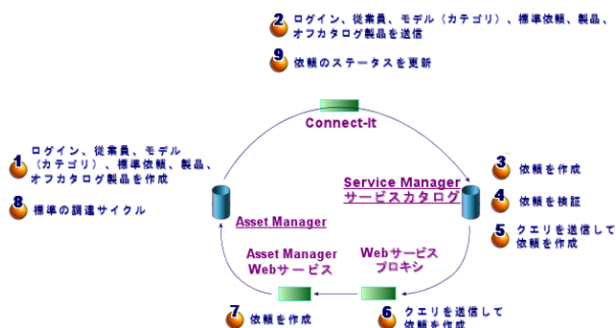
2 ログイン、従業員、モデル（カテゴリ）、標準依頼、製品、オフカタログ製品を送信

9 依頼のステータスを更新

Connect-It

1 ログイン、従業員、モデル（カテゴリ）、標準依頼、製品、オフカタログ製品を作成

8 標準の調達サイクル

Service Manager
サービスカタログ

3 依頼を作成

4 依頼を検証

5 クエリを送信して依頼を作成

Asset Manager

Asset Manager
Webサービス

Webサービス
プロキシ

7 依頼を作成

6 クエリを送信して依頼を作成